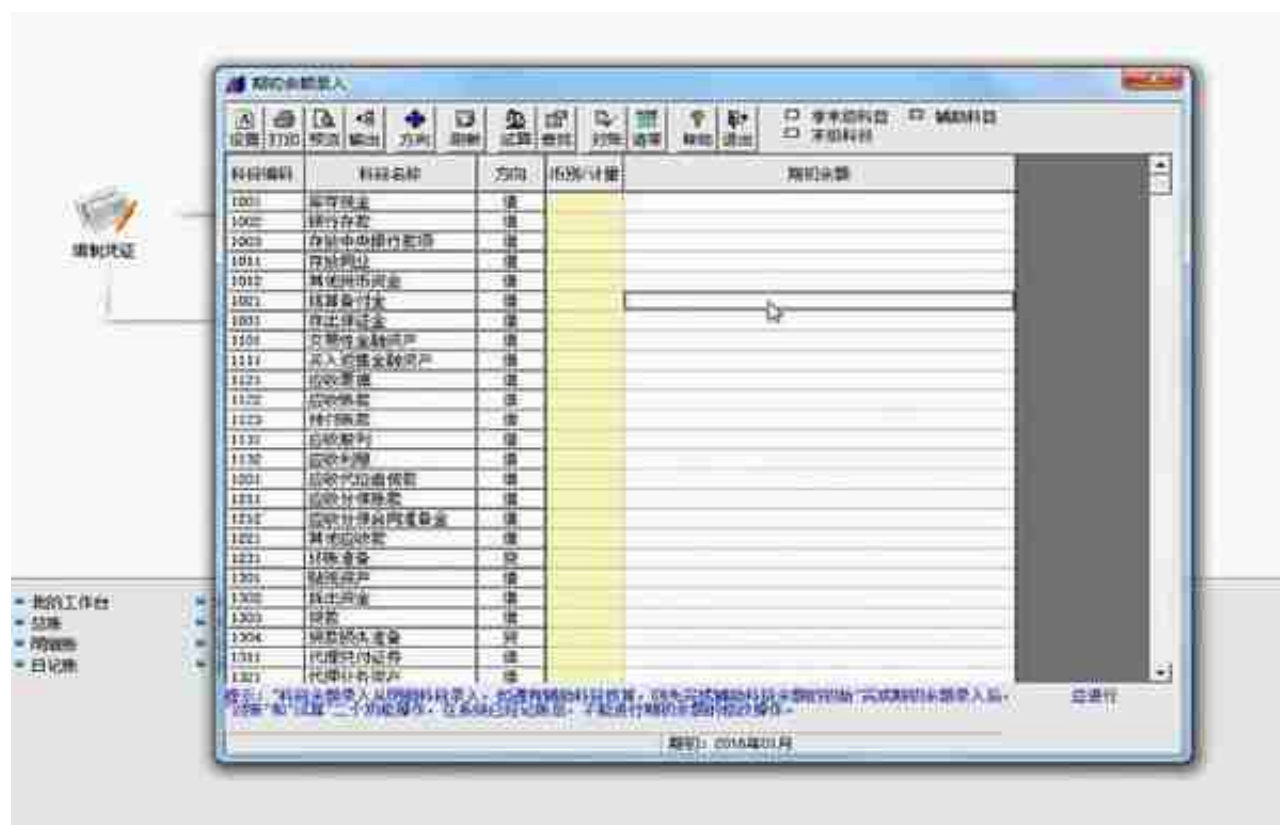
期初余额录入

设置 打印 预览 输出 方向 刷新 试算 查找 对账 清零 帮助 退出

□ 非末级科目 □ 辅助科目
□ 末级科目

| 科目编码 | 科目名称 | 方向 | 币别/计量 | 期初余额 |
|---|---|---|---|---|
| 1001 | 库存现金 | 借 | | |
| 1002 | 银行存款 | 借 | | |
| 1003 | 存放中央银行款项 | 借 | | |
| 1011 | 存放同业 | 借 | | |
| 1012 | 其他货币资金 | 借 | | |
| 1021 | 结算备付金 | 借 | | |
| 1031 | 存出保证金 | 借 | | |
| 1101 | 交易性金融资产 | 借 | | |
| 1111 | 买入返售金融资产 | 借 | | |
| 1121 | 应收票据 | 借 | | |
| 1122 | 应收账款 | 借 | | |
| 1123 | 预付账款 | 借 | | |
| 1131 | 应收股利 | 借 | | |
| 1132 | 应收利息 | 借 | | |
| 1201 | 应收代位追偿款 | 借 | | |
| 1211 | 应收分保账款 | 借 | | |
| 1212 | 应收分保合同准备金 | 借 | | |
| 1221 | 其他应收款 | 借 | | |
| 1231 | 坏账准备 | 贷 | | |
| 1301 | 贴现资产 | 借 | | |
| 1302 | 拆出资金 | 借 | | |
| 1303 | 贷款 | 借 | | |
| 1304 | 贷款损失准备 | 贷 | | |
| 1311 | 代理兑付证券 | 借 | | |
| 1321 | 代理业务资产 | 借 | | |

提示：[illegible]

总账行

期初：2018年01月

填制凭证

我的工作台
总账
明细账
日记账